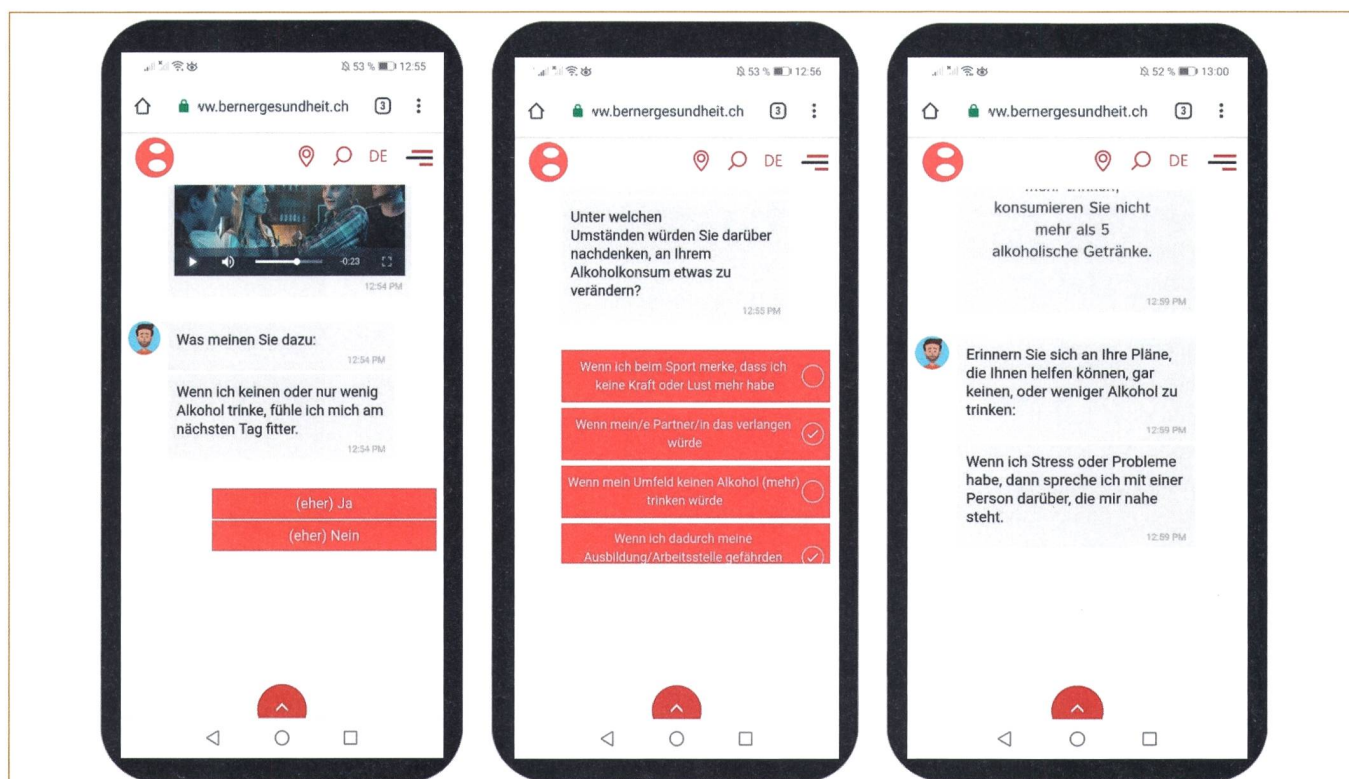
53 % 12:55

vw.bernergesundheit.ch 3

DE

-0:23

12:54 PM

Was meinen Sie dazu:

12:54 PM

Wenn ich keinen oder nur wenig Alkohol trinke, fühle ich mich am nächsten Tag fitter.

12:54 PM

(eher) Ja

(eher) Nein

53 % 12:56

vw.bernergesundheit.ch 3

DE

Unter welchen Umständen würden Sie darüber nachdenken, an Ihrem Alkoholkonsum etwas zu verändern?

12:55 PM

Wenn ich beim Sport merke, dass ich keine Kraft oder Lust mehr habe

Wenn mein/e Partner/in das verlangen würde

Wenn mein Umfeld keinen Alkohol (mehr) trinken würde

Wenn ich dadurch meine Ausbildung/Arbeitsstelle gefährden

52 % 13:00

vw.bernergesundheit.ch 3

DE

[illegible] konsumieren Sie nicht mehr als 5 alkoholische Getränke.

12:59 PM

Erinnern Sie sich an Ihre Pläne, die Ihnen helfen können, gar keinen, oder weniger Alkohol zu trinken:

12:59 PM

Wenn ich Stress oder Probleme habe, dann spreche ich mit einer Person darüber, die mir nahe steht.

12:59 PM